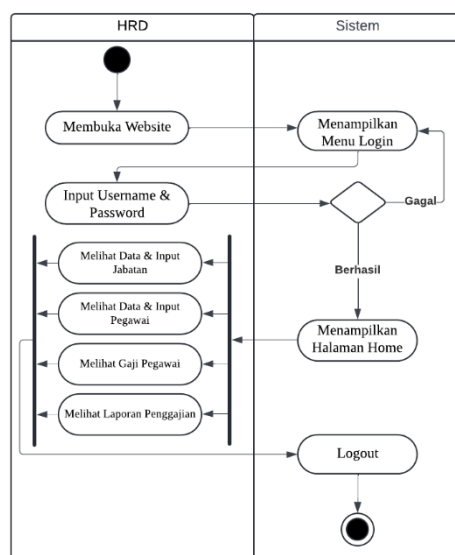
HRD

Sistem

Membuka Website

Menampilkan Menu Login

Input Username & Password

Gagal

Berhasil

Melihat Data & Input Jabatan

Melihat Data & Input Pegawai

Melihat Gaji Pegawai

Melihat Laporan Penggajian

Menampilkan Halaman Home

Logout